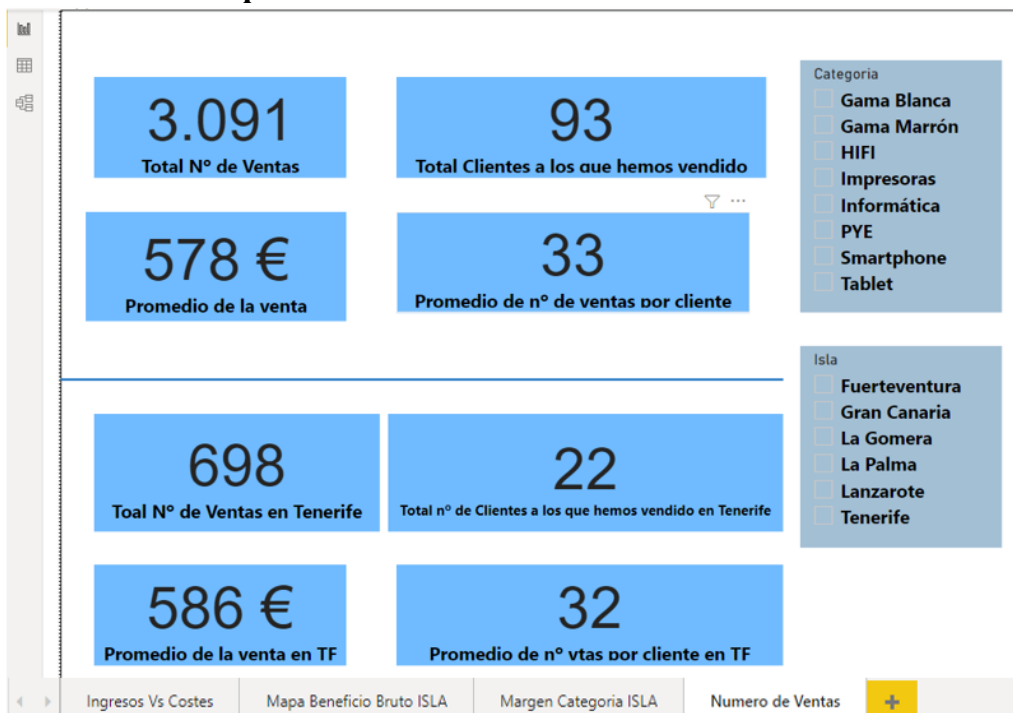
3.091
Total Nº de Ventas

93
Total Clientes a los que hemos vendido

578 €
Promedio de la venta

33
Promedio de nº de ventas por cliente

Categoria
Gama Blanca
Gama Marrón
HIFI
Impresoras
Informática
PYE
Smartphone
Tablet

Isla
Fuerteventura
Gran Canaria
La Gomera
La Palma
Lanzarote
Tenerife

698
Toal Nº de Ventas en Tenerife

22
Total nº de Clientes a los que hemos vendido en Tenerife

586 €
Promedio de la venta en TF

32
Promedio de nº vtas por cliente en TF

Ingresos Vs Costes | Mapa Beneficio Bruto ISLA | Margen Categoria ISLA | Numero de Ventas | +